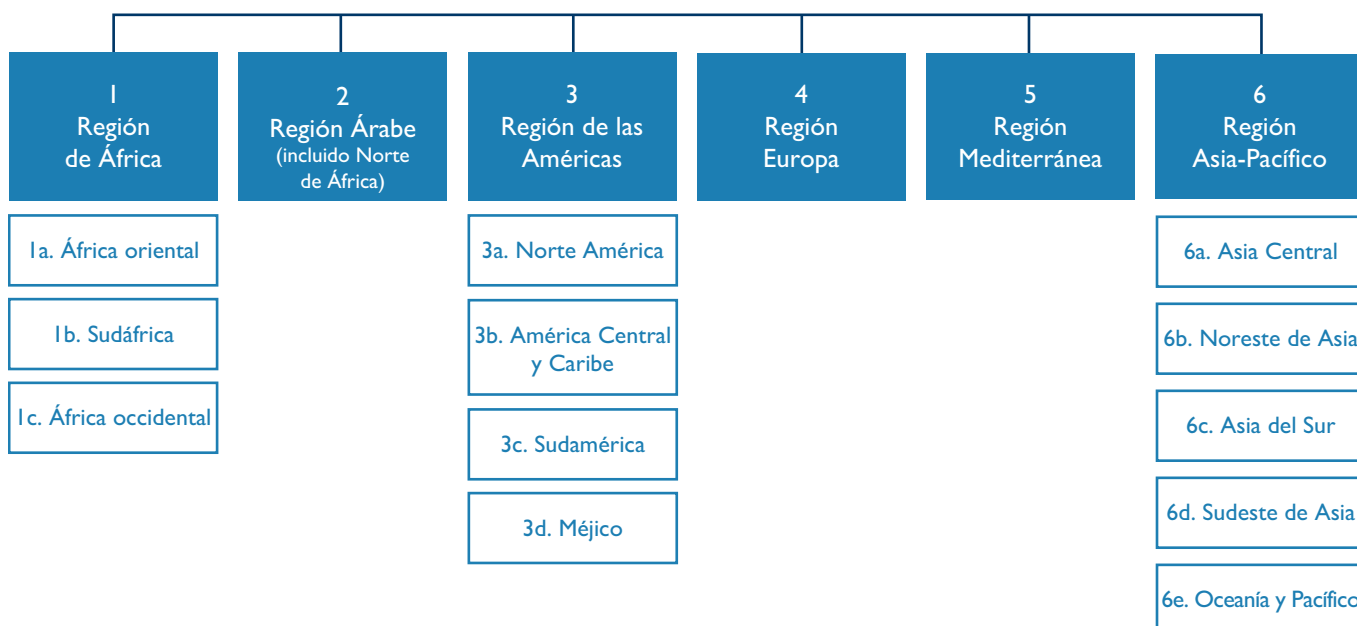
1
Región
de África

2
Región Árabe
(incluido Norte de África)

3
Región de las Américas

4
Región
Europa

5
Región
Mediterránea

6
Región
Asia-Pacífico

1a. África oriental

1b. Sudáfrica

1c. África occidental

3a. Norte América

3b. América Central y Caribe

3c. Sudamérica

3d. Méjico

6a. Asia Central

6b. Noreste de Asia

6c. Asia del Sur

6d. Sudeste de Asia

6e. Oceanía y Pacífico